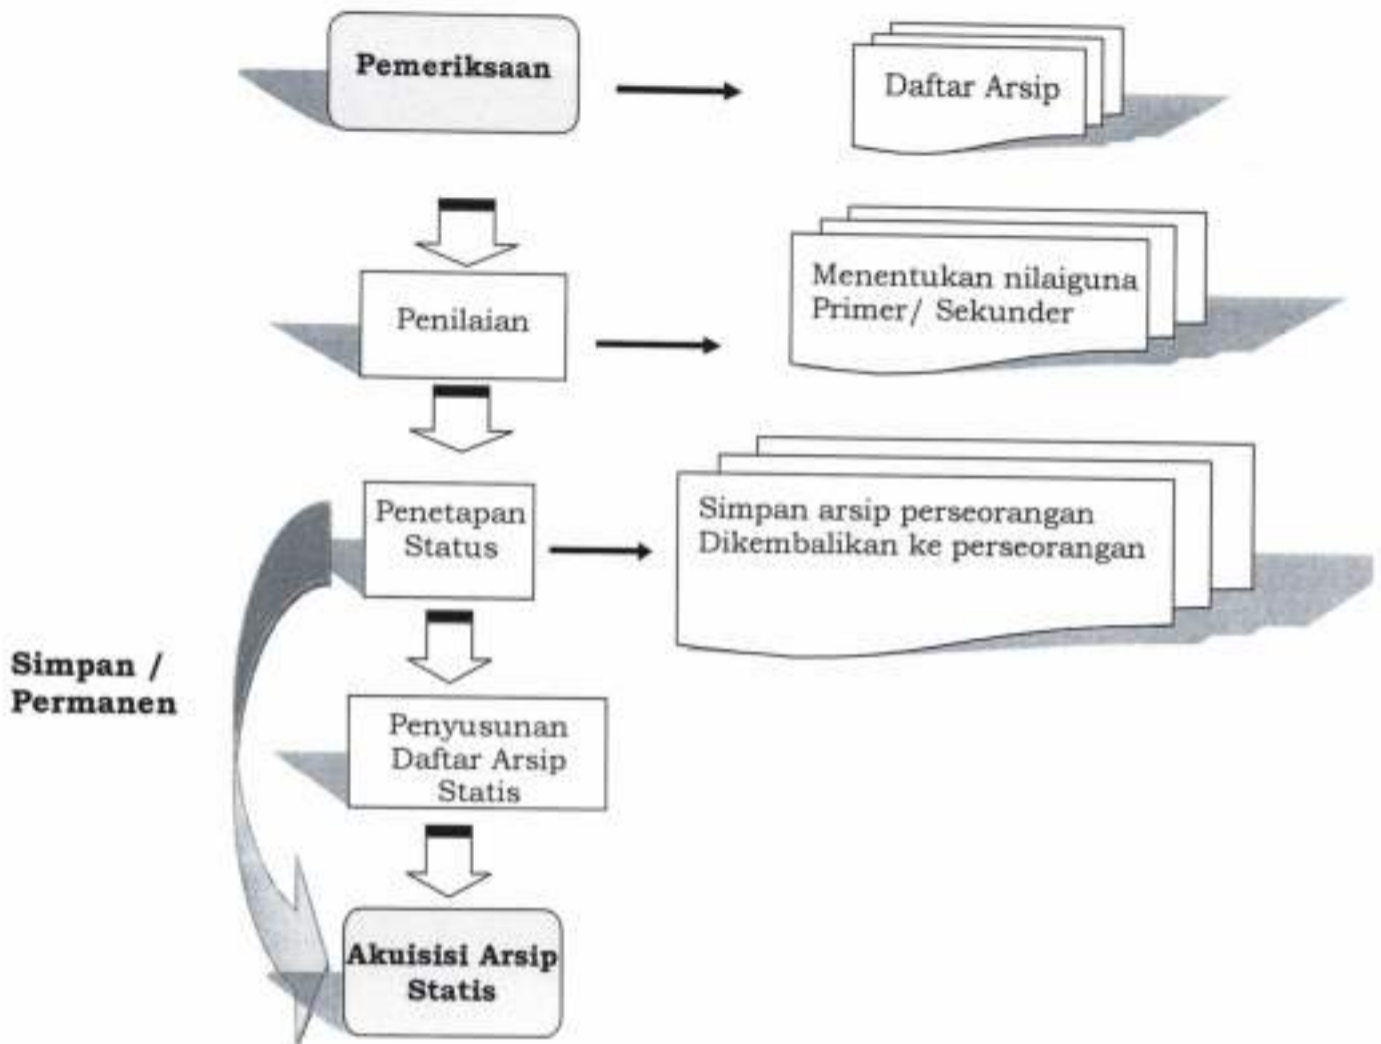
Pemeriksaan

Daftar Arsip

Penilaian

Menentukan nilaiguna Primer/ Sekunder

Penetapan Status

Simpan arsip perseorangan Dikembalikan ke perseorangan

Simpan / Permanen

Penyusunan Daftar Arsip Statis

Akuisisi Arsip Statis